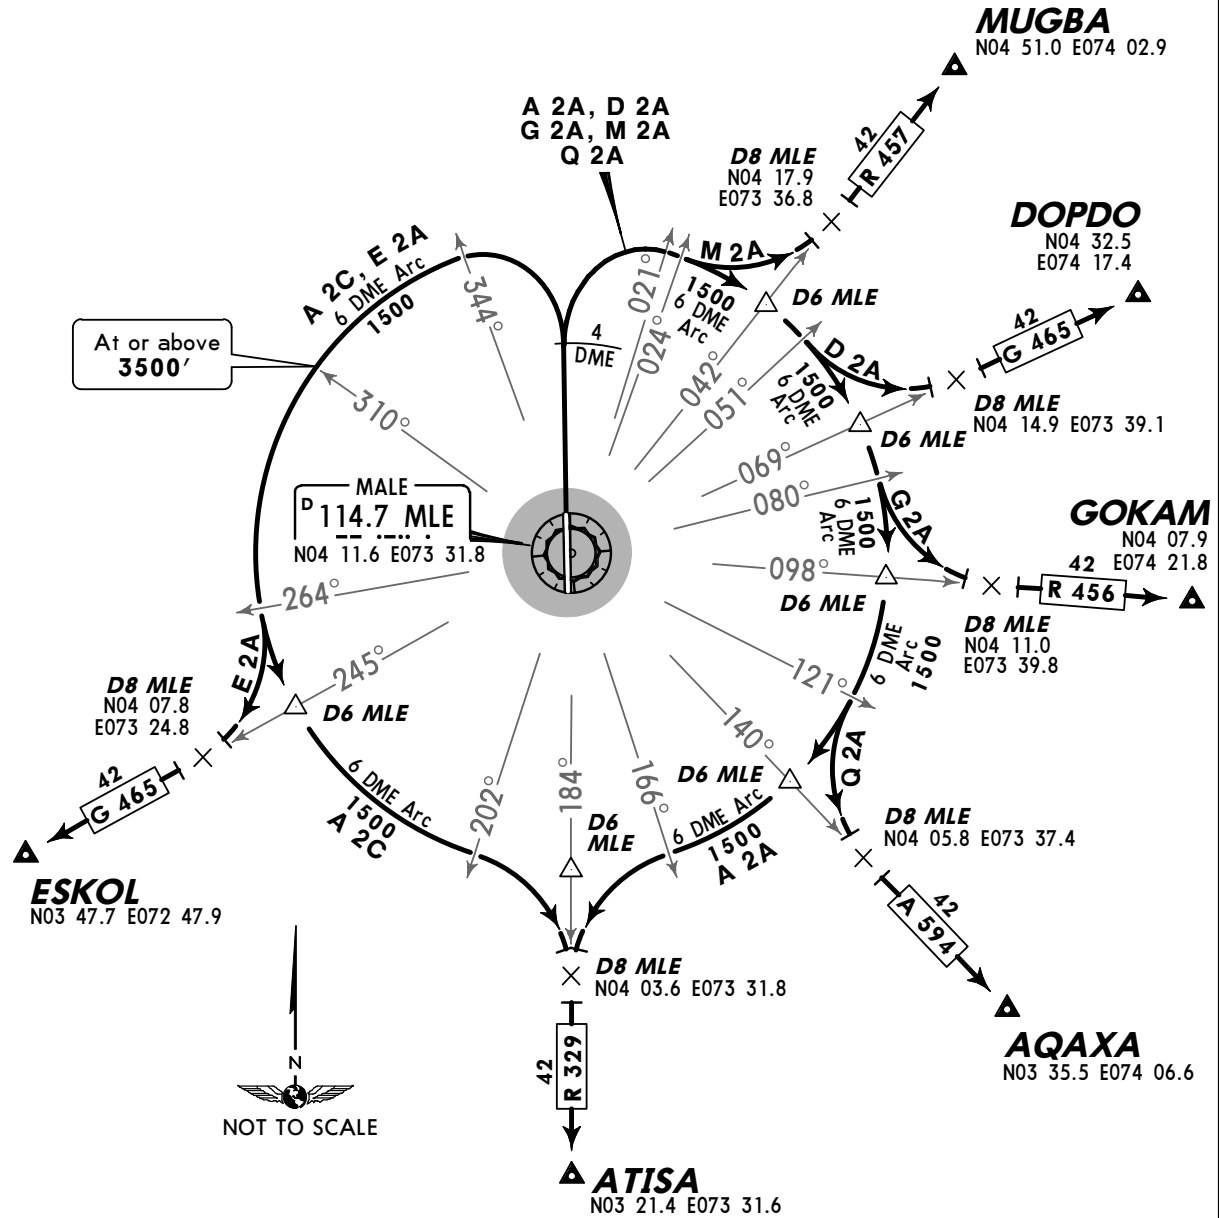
MUGBA
N04 51.0 E074 02.9

A 2A, D 2A
G 2A, M 2A
Q 2A

D8 MLE
N04 17.9
E073 36.8

42
R 457

DOPDO
N04 32.5
E074 17.4

M 2A

1500
6 DME
Arc

D6 MLE

A 2C, E 2A
6 DME Arc
1500

344°

At or above
3500′

4
DME

021°
024°
042°
051°

42
G 465

D 2A

1500
6 DME
Arc

D8 MLE
N04 14.9 E073 39.1

310°

D6 MLE

069°

080°

MALE
D 114.7 MLE
N04 11.6 E073 31.8

G 2A

1500
6 DME
Arc

GOKAM
N04 07.9
E074 21.8

42
R 456

098°

D6 MLE

D8 MLE
N04 11.0
E073 39.8

264°

E 2A

245°

D8 MLE
N04 07.8
E073 24.8

D6 MLE

121°

6 DME
Arc
1500

140°

Q 2A

D6 MLE

D8 MLE
N04 05.8 E073 37.4

42
G 465

6 DME Arc
1500
A 2C

202°

184°

166°

D6
MLE

6 DME Arc
1500
A 2A

42
A 594

ESKOL
N03 47.7 E072 47.9

D8 MLE
N04 03.6 E073 31.8

42
R 329

AQAXA
N03 35.5 E074 06.6

N

NOT TO SCALE

ATISA
N03 21.4 E073 31.6